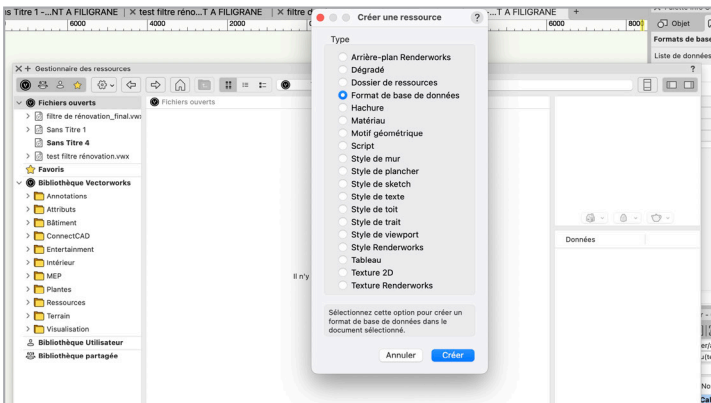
is Titre 1 -...NT A FILIGRANE | × test filtre réno...T A FILIGRANE | × filtre d ...T A FILIGRANE +

6000 4000 2000 6000 800

Objet
Formats de base
Liste de données

× + Gestionnaire des ressources ?

Fichiers ouverts
filtre de rénovation_final.vwx
Sans Titre 1
Sans Titre 4
test filtre rénovation.vwx
Favoris
Bibliothèque Vectorworks
Annotations
Attributs
Bâtiment
ConnectCAD
Entertainment
Intérieur
MEP
Plantes
Ressources
Terrain
Visualisation
Bibliothèque Utilisateur
Bibliothèque partagée

Fichiers ouverts

Il n'y

Données

Créer une ressource ?

Type
Arrière-plan Renderworks
Dégradé
Dossier de ressources
Format de base de données
Hachure
Matériau
Motif géométrique
Script
Style de mur
Style de plancher
Style de sketch
Style de texte
Style de toit
Style de trait
Style de viewport
Style Renderworks
Tableau
Texture 2D
Texture Renderworks

Sélectionnez cette option pour créer un format de base de données dans le document sélectionné.

Annuler Créer